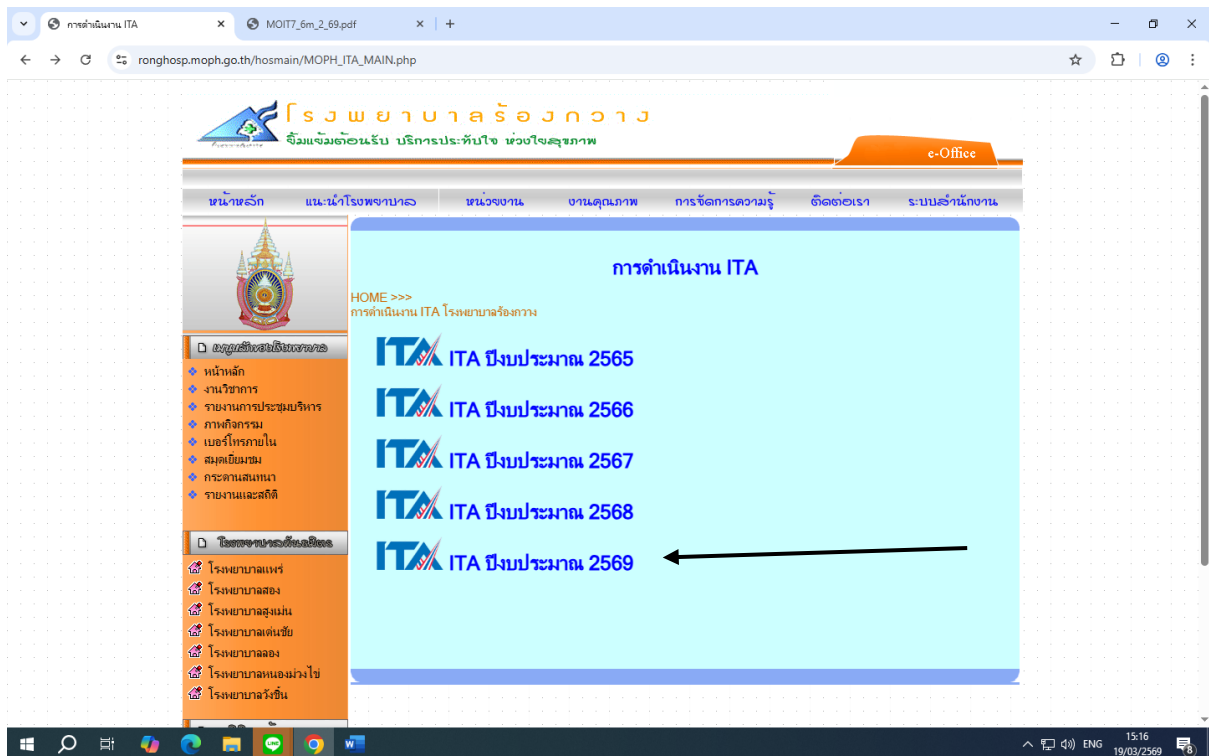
การดำเนินงาน ITA
MOIT7_6m_2_69.pdf
ronghosp.moph.go.th/hosmain/MOPH_ITA_MAIN.php

โรงพยาบาลร้องกวาง
ยิ้มแย้มต้อนรับ บริการประทับใจ ห่วงใยสุขภาพ
e-Office

หน้าหลัก | แนะนำโรงพยาบาล | หน่วยงาน | งานคุณภาพ | การจัดการความรู้ | ติดต่อเรา | ระบบสำนักงาน

การดำเนินงาน ITA

HOME >>>
การดำเนินงาน ITA โรงพยาบาลร้องกวาง

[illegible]
หน้าหลัก
งานวิชาการ
รายงานการประชุมบริหาร
ภาพกิจกรรม
เบอร์โทรภายใน
สมุดเยี่ยมชม
กระดานสนทนา
รายงานและสถิติ

โรงพยาบาลเครือข่าย
โรงพยาบาลแพร่
โรงพยาบาลสอง
โรงพยาบาลสูงเม่น
โรงพยาบาลเด่นชัย
โรงพยาบาลลอง
โรงพยาบาลหนองม่วงไข่
โรงพยาบาลวังชิ้น

ITA ITA ปีงบประมาณ 2565
ITA ITA ปีงบประมาณ 2566
ITA ITA ปีงบประมาณ 2567
ITA ITA ปีงบประมาณ 2568
ITA ITA ปีงบประมาณ 2569

ENG 15:16 19/03/2569